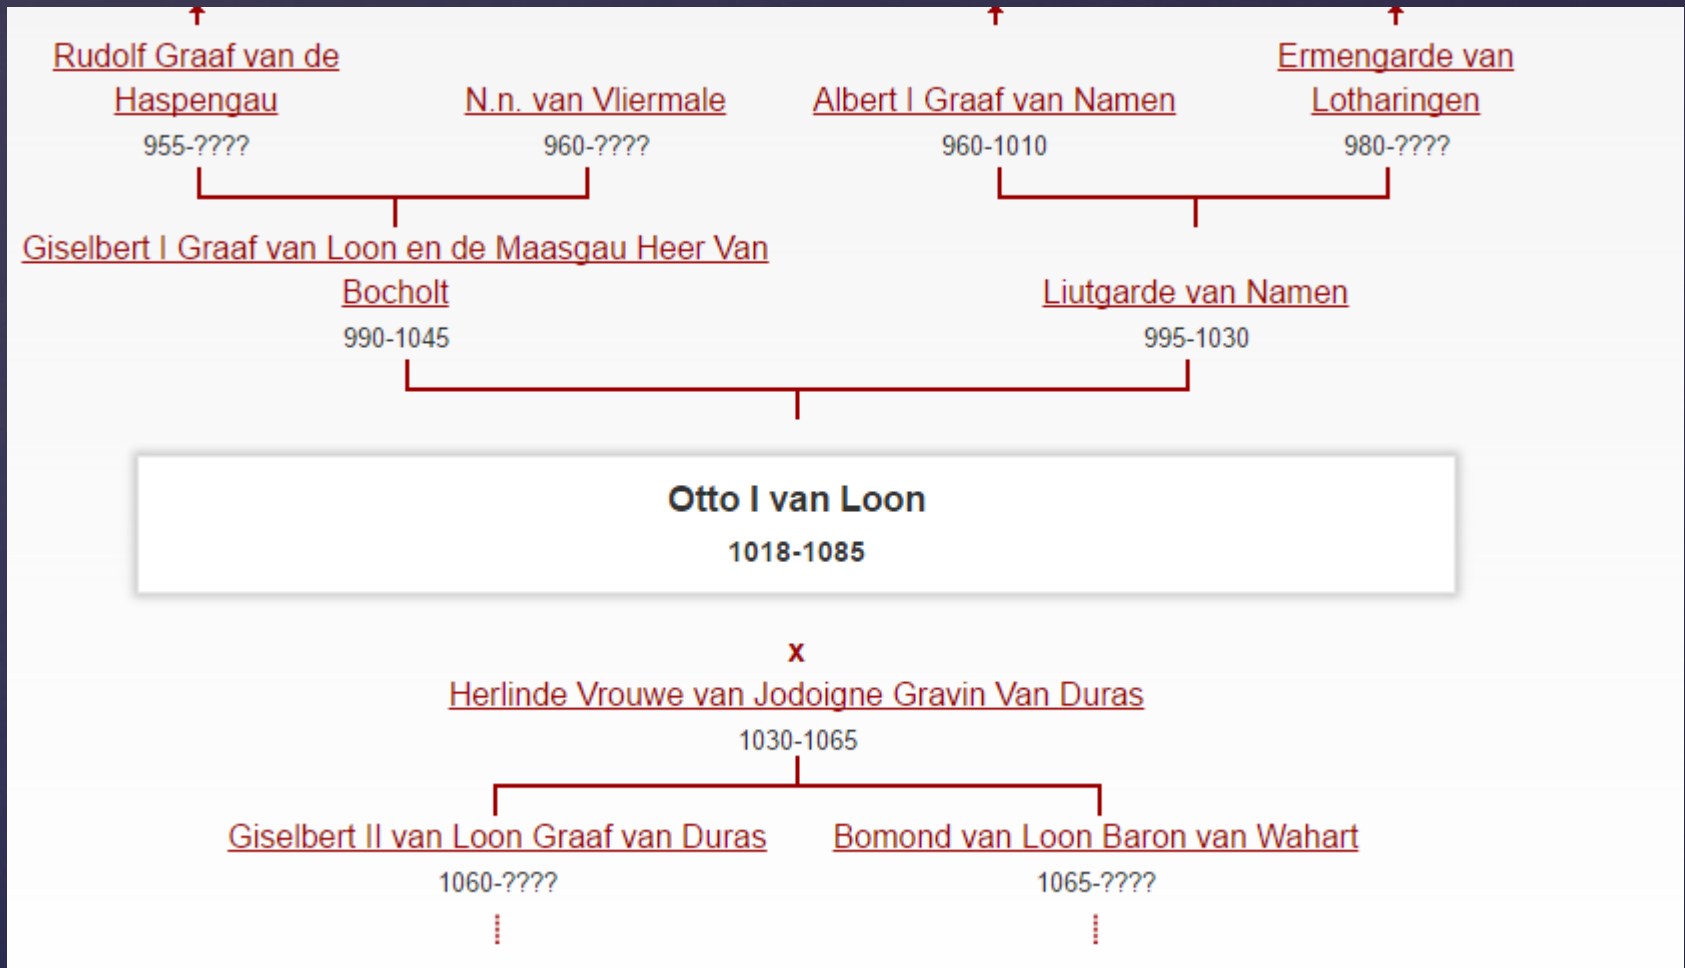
Rudolf Graaf van de Haspengau
955-????

N.n. van Vliermale
960-????

Albert I Graaf van Namen
960-1010

Ermengarde van Lotharingen
980-????

Giselbert I Graaf van Loon en de Maasgau Heer Van Bocholt
990-1045

Liutgarde van Namen
995-1030

Otto I van Loon
1018-1085

x
Herlinde Vrouwe van Jodoigne Gravin Van Duras
1030-1065

Giselbert II van Loon Graaf van Duras
1060-????

Bomond van Loon Baron van Wahart
1065-????